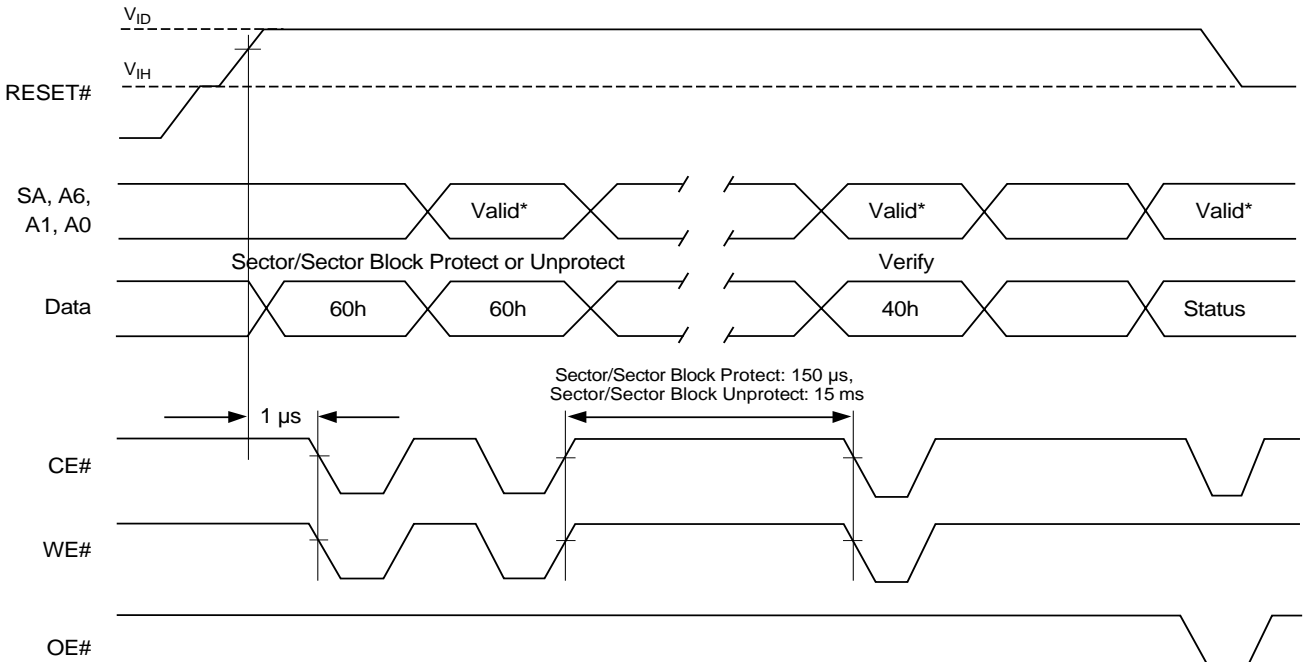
$V_{ID}$

$V_{IH}$

RESET#

SA, A6, A1, A0

Valid*

Valid*

Valid*

Sector/Sector Block Protect or Unprotect

Verify

Data

60h

60h

40h

Status

Sector/Sector Block Protect: 150 μs, Sector/Sector Block Unprotect: 15 ms

1 μs

CE#

WE#

OE#